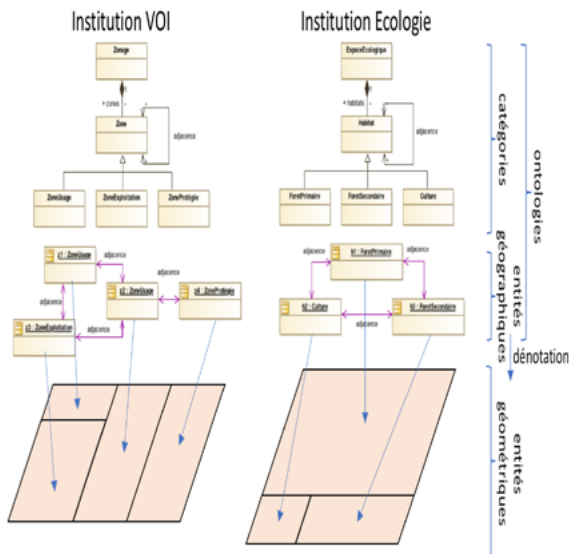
Institution VOI

Institution Ecologie

Zonage

+ zones

Zone

adjacence

ZoneUsage

ZoneExploitation

ZoneProtégée

EspaceEcologique

+ habitats

Habitat

adjacence

ForetPrimaire

ForetSecondaire

Culture

z1 : ZoneUsage

adjacence

adjacence

z2 : ZoneUsage

z4 : ZoneProtegee

adjacence

z3 : ZoneExploitation

adjacence

adjacence

h1 : ForetPrimaire

adjacence

h2 : Culture

adjacence

h3 : ForetSecondaire

catégories

ontologies

entités géographiques

dénotation

entités géométriques